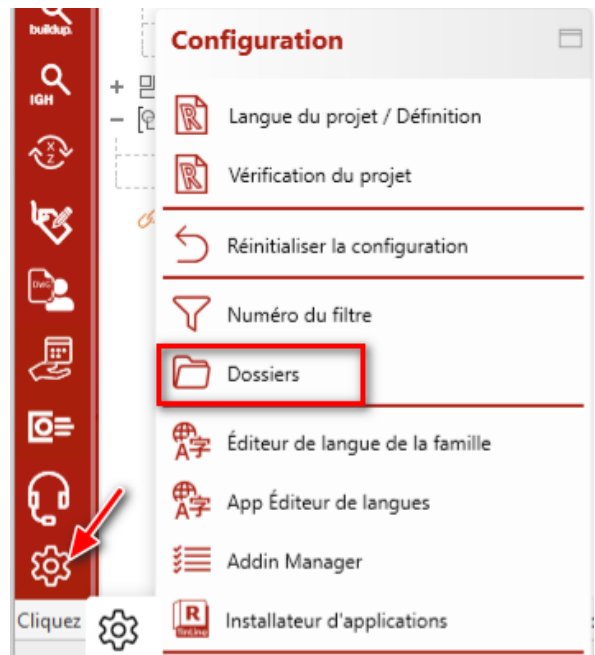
buildup.
IGH
DWG
Configuration
Langue du projet / Définition
Vérification du projet
Réinitialiser la configuration
Numéro du filtre
Dossiers
Éditeur de langue de la famille
App Éditeur de langues
Addin Manager
Installateur d'applications
Cliquez